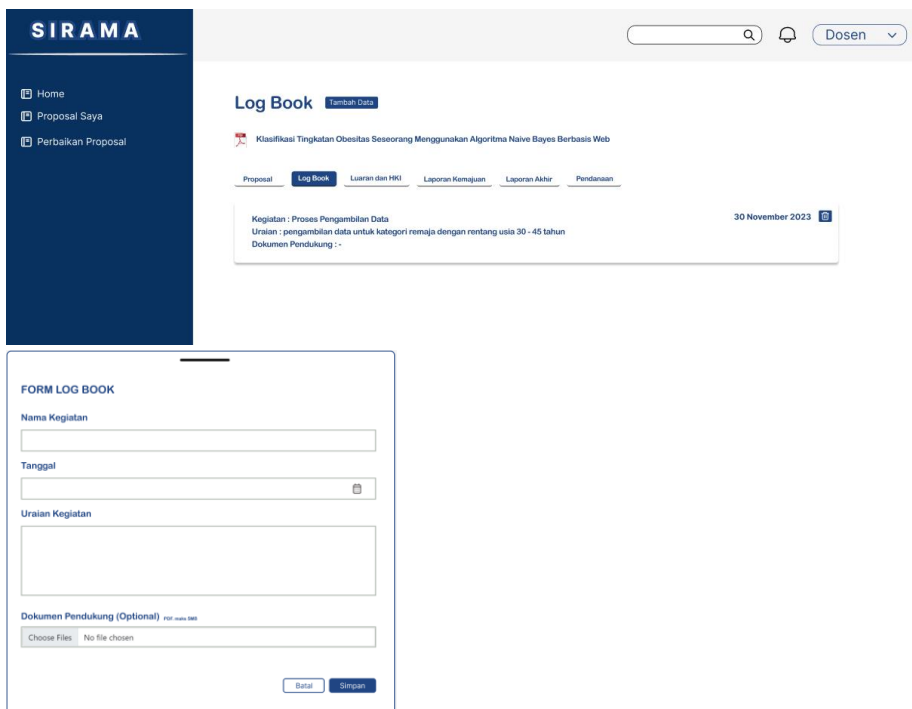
SIRAMA

Dosen

Home
Proposal Saya
Perbaikan Proposal

Log Book Tambah Data

Klasifikasi Tingkatan Obesitas Seseorang Menggunakan Algoritma Naive Bayes Berbasis Web

Proposal Log Book Luaran dan HKI Laporan Kemajuan Laporan Akhir Pendanaan

Kegiatan : Proses Pengambilan Data
Uraian : pengambilan data untuk kategori remaja dengan rentang usia 30 - 45 tahun
Dokumen Pendukung : -

30 November 2023

FORM LOG BOOK

Nama Kegiatan

Tanggal

Uraian Kegiatan

Dokumen Pendukung (Optional) PDF, maks 5MB

Choose Files No file chosen

Batal Simpan